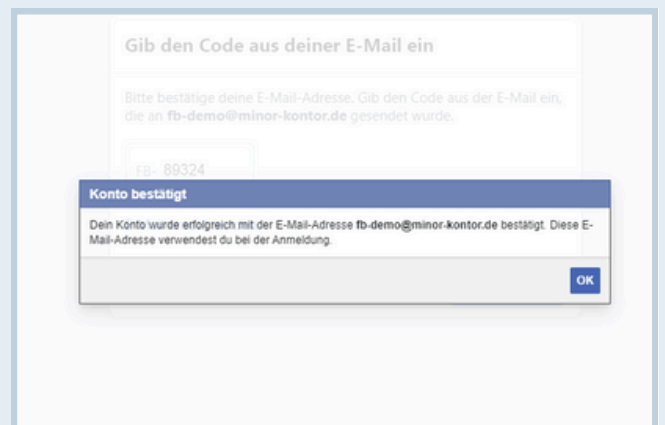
Gib den Code aus deiner E-Mail ein

Bitte bestätige deine E-Mail-Adresse. Gib den Code aus der E-Mail ein, die an **fb-demo@minor-kontor.de** gesendet wurde.

FB- 89324

Konto bestätigt

Dein Konto wurde erfolgreich mit der E-Mail-Adresse **fb-demo@minor-kontor.de** bestätigt. Diese E-Mail-Adresse verwendest du bei der Anmeldung.

OK